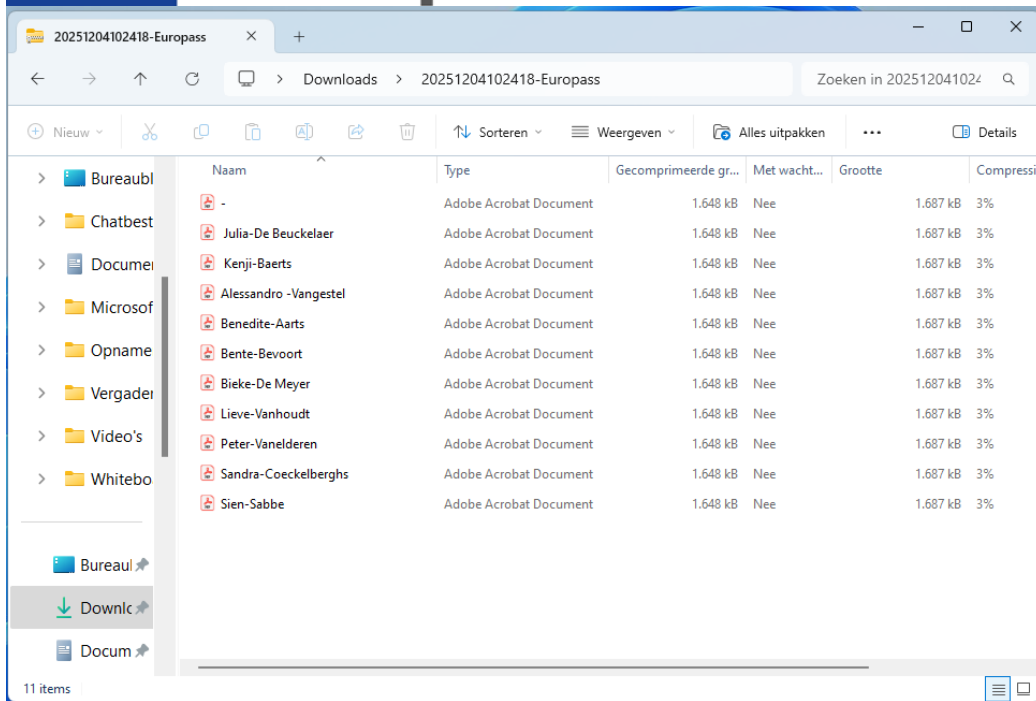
20251204102418-Europass ✕ +

— ☐ ✕

← → ↑ ⟳ > Downloads > 20251204102418-Europass

Zoeken in 202512041024

Nieuw ⌄ Sorteren ⌄ Weergeven ⌄ Alles uitpakken ··· Details

Bureaubl
Chatbest
Documer
Microsof
Opname
Vergader
Video's
Whitebo

Bureaul
Downlc
Docum

| Naam | Type | Gecomprimeerde gr... | Met wacht... | Grootte | Compressi |
|---|---|---|---|---|---|
| - | Adobe Acrobat Document | 1.648 kB | Nee | 1.687 kB | 3% |
| Julia-De Beuckelaer | Adobe Acrobat Document | 1.648 kB | Nee | 1.687 kB | 3% |
| Kenji-Baerts | Adobe Acrobat Document | 1.648 kB | Nee | 1.687 kB | 3% |
| Alessandro -Vangestel | Adobe Acrobat Document | 1.648 kB | Nee | 1.687 kB | 3% |
| Benedite-Aarts | Adobe Acrobat Document | 1.648 kB | Nee | 1.687 kB | 3% |
| Bente-Bevoort | Adobe Acrobat Document | 1.648 kB | Nee | 1.687 kB | 3% |
| Bieke-De Meyer | Adobe Acrobat Document | 1.648 kB | Nee | 1.687 kB | 3% |
| Lieve-Vanhoudt | Adobe Acrobat Document | 1.648 kB | Nee | 1.687 kB | 3% |
| Peter-Vanelderen | Adobe Acrobat Document | 1.648 kB | Nee | 1.687 kB | 3% |
| Sandra-Coeckelberghs | Adobe Acrobat Document | 1.648 kB | Nee | 1.687 kB | 3% |
| Sien-Sabbe | Adobe Acrobat Document | 1.648 kB | Nee | 1.687 kB | 3% |

11 items